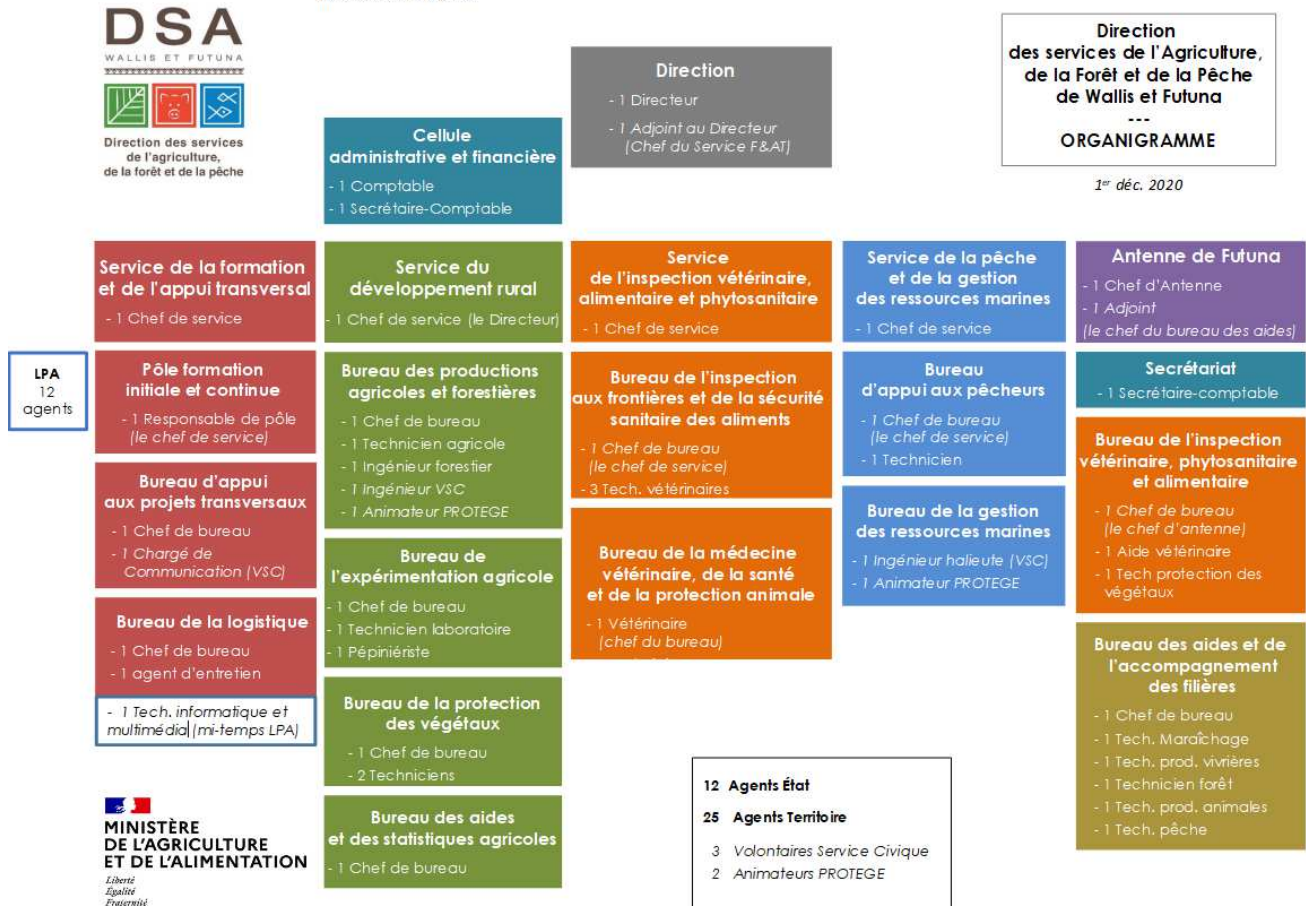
DSA
WALLIS ET FUTUNA

Direction des services de l'agriculture, de la forêt et de la pêche

Direction
- 1 Directeur
- 1 Adjoint au Directeur (Chef du Service F&AT)

Direction des services de l'Agriculture, de la Forêt et de la Pêche de Wallis et Futuna
---
ORGANIGRAMME

1er déc. 2020

Cellule administrative et financière
- 1 Comptable
- 1 Secrétaire-Comptable

Service de la formation et de l'appui transversal
- 1 Chef de service

LPA
12 agents

Pôle formation initiale et continue
- 1 Responsable de pôle (le chef de service)

Bureau d'appui aux projets transversaux
- 1 Chef de bureau
- 1 Chargé de Communication (VSC)

Bureau de la logistique
- 1 Chef de bureau
- 1 agent d'entretien
- 1 Tech. informatique et multimédia (mi-temps LPA)

Service du développement rural
- 1 Chef de service (le Directeur)

Bureau des productions agricoles et forestières
- 1 Chef de bureau
- 1 Technicien agricole
- 1 Ingénieur forestier
- 1 Ingénieur VSC
- 1 Animateur PROTEGE

Bureau de l'expérimentation agricole
- 1 Chef de bureau
- 1 Technicien laboratoire
- 1 Pépiniériste

Bureau de la protection des végétaux
- 1 Chef de bureau
- 2 Techniciens

Bureau des aides et des statistiques agricoles
- 1 Chef de bureau

Service de l'inspection vétérinaire, alimentaire et phytosanitaire
- 1 Chef de service

Bureau de l'inspection aux frontières et de la sécurité sanitaire des aliments
- 1 Chef de bureau (le chef de service)
- 3 Tech. vétérinaires

Bureau de la médecine vétérinaire, de la santé et de la protection animale
- 1 Vétérinaire (chef du bureau)

Service de la pêche et de la gestion des ressources marines
- 1 Chef de service

Bureau d'appui aux pêcheurs
- 1 Chef de bureau (le chef de service)
- 1 Technicien

Bureau de la gestion des ressources marines
- 1 Ingénieur halieute (VSC)
- 1 Animateur PROTEGE

Antenne de Futuna
- 1 Chef d'Antenne
- 1 Adjoint (le chef du bureau des aides)

Secrétariat
- 1 Secrétaire-comptable

Bureau de l'inspection vétérinaire, phytosanitaire et alimentaire
- 1 Chef de bureau (le chef d'antenne)
- 1 Aide vétérinaire
- 1 Tech protection des végétaux

Bureau des aides et de l'accompagnement des filières
- 1 Chef de bureau
- 1 Tech. Maraîchage
- 1 Tech. prod. vivrières
- 1 Technicien forêt
- 1 Tech. prod. animales
- 1 Tech. pêche

12 Agents État
25 Agents Territoire
3 Volontaires Service Civique
2 Animateurs PROTEGE

MINISTÈRE DE L'AGRICULTURE ET DE L'ALIMENTATION
Liberté
Égalité
Fraternité